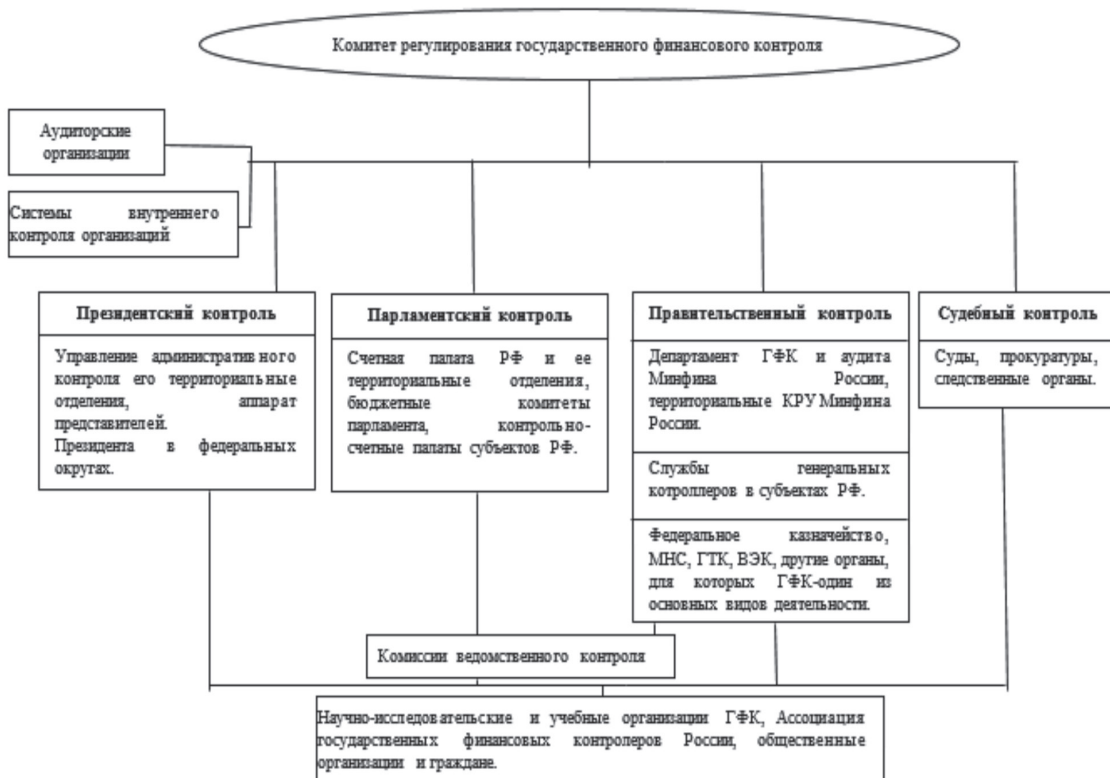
Комитет регулирования государственного финансового контроля

Аудиторские организации

Системы внутреннего контроля организаций

Президентский контроль

Управление административного контроля его территориальные отделения, аппарат представителей.
Президента в федеральных округах.

Парламентский контроль

Счетная палата РФ и ее территориальные отделения, бюджетные комитеты парламента, контрольно-счетные палаты субъектов РФ.

Правительственный контроль

Департамент ГФК и аудита Минфина России, территориальные КРУ Минфина России.

Службы генеральных котроллеров в субъектах РФ.

Федеральное казначейство, МНС, ГТК, ВЭК, другие органы, для которых ГФК-один из основных видов деятельности.

Судебный контроль

Суды, прокуратуры, следственные органы.

Комиссии ведомственного контроля

Научно-исследовательские и учебные организации ГФК, Ассоциация государственных финансовых контролеров России, общественные организации и граждане.